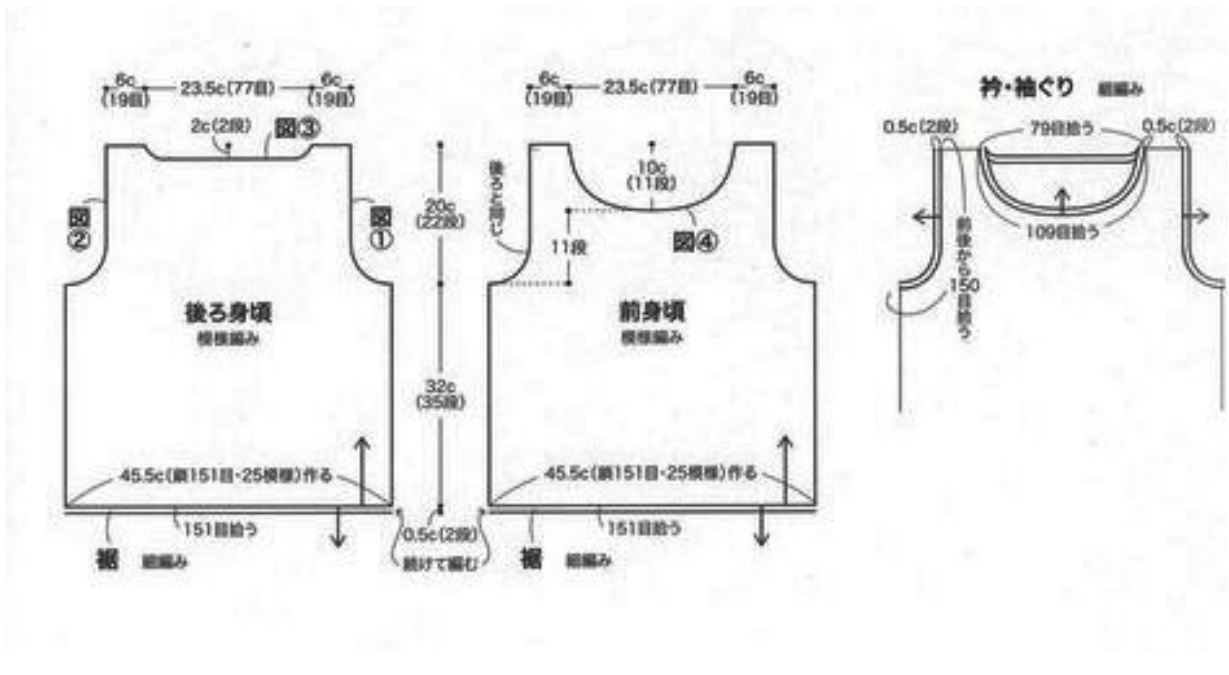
6c (19目) 23.5c(77目) 6c (19目)

2c(2段) 図③

図② 図①

後ろ身頃
模様編み

45.5c(鎖151目・25模様)作る

151目拾う

裾 細編み

20c (22段)

32c (35段)

0.5c(2段)

続けて編む

6c (19目) 23.5c(77目) 6c (19目)

後ろと同じ

10c (11段)

11段

図④

前身頃
模様編み

45.5c(鎖151目・25模様)作る

151目拾う

裾 細編み

衿・袖ぐり 細編み

0.5c(2段) 79目拾う 0.5c(2段)

109目拾う

前後から150目拾う